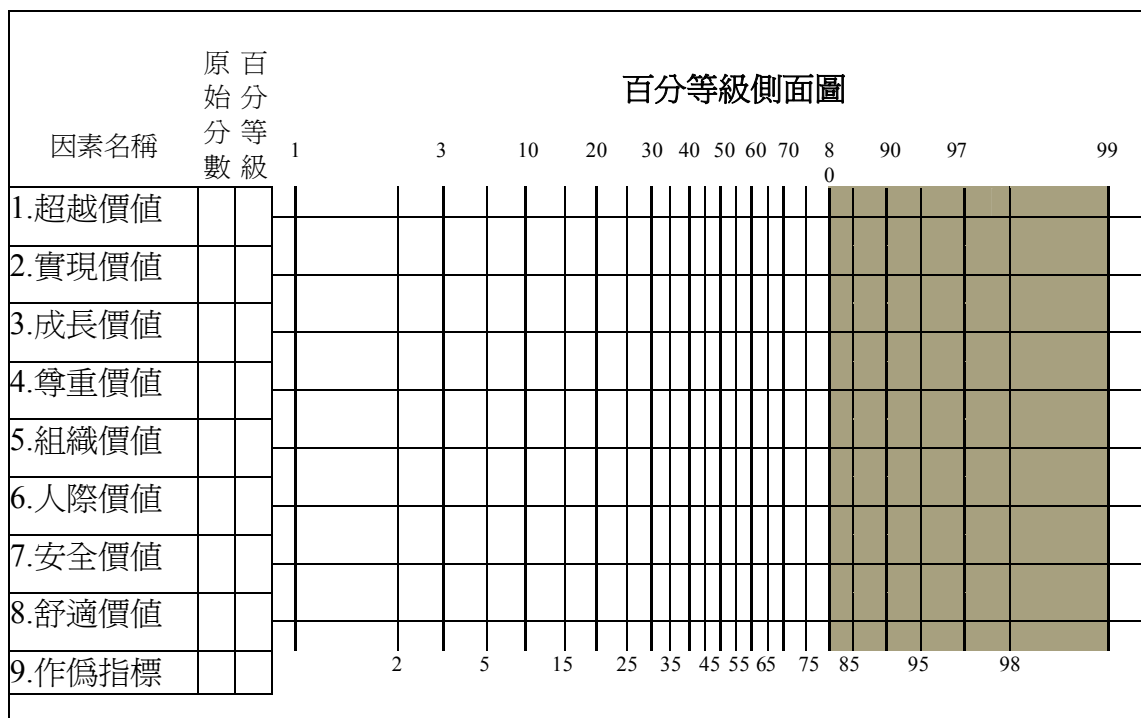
| 因素名稱 | 原始分數 | 百分等級 |
|---|---|---|
| 1.超越價值 | | |
| 2.實現價值 | | |
| 3.成長價值 | | |
| 4.尊重價值 | | |
| 5.組織價值 | | |
| 6.人際價值 | | |
| 7.安全價值 | | |
| 8.舒適價值 | | |
| 9.作偽指標 | | |

百分等級側面圖

1 3 10 20 30 40 50 60 70 80 90 97 99

2 5 15 25 35 45 55 65 75 85 95 98